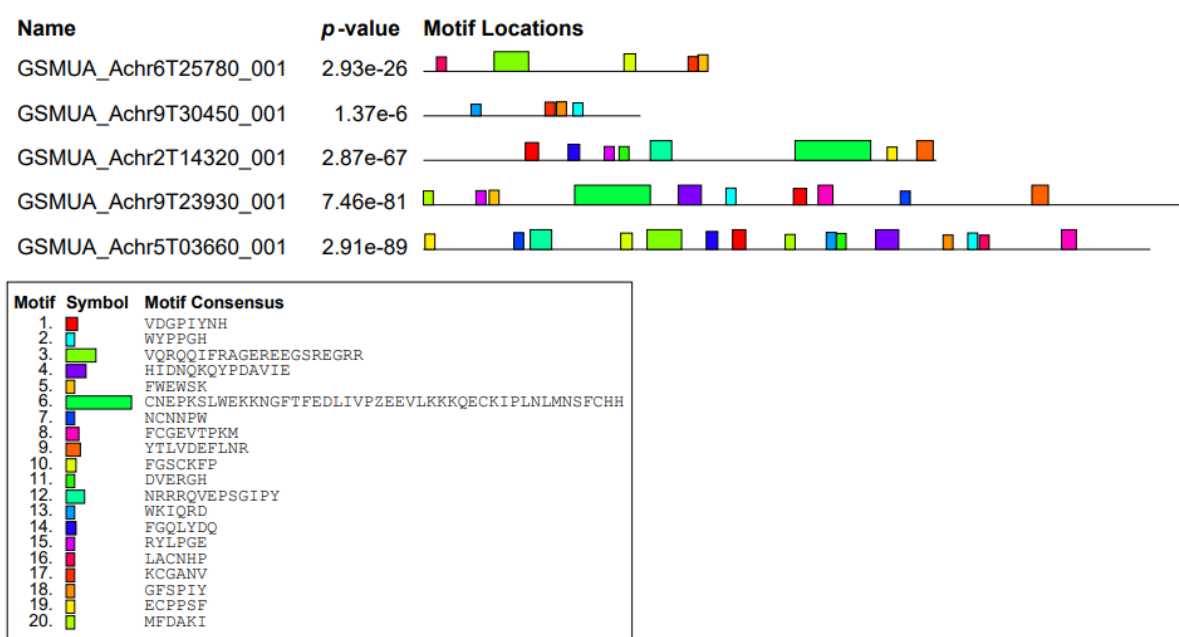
| Name | $p$-value | Motif Locations |
|---|---|---|
| GSMUA_Achr6T25780_001 | 2.93e-26 | |
| GSMUA_Achr9T30450_001 | 1.37e-6 | |
| GSMUA_Achr2T14320_001 | 2.87e-67 | |
| GSMUA_Achr9T23930_001 | 7.46e-81 | |
| GSMUA_Achr5T03660_001 | 2.91e-89 | |

| Motif | Symbol | Motif Consensus |
|---|---|---|
| 1. | | VDGPIYNH |
| 2. | | WYPPGH |
| 3. | | VQRQQIFRAGEREEGSREGRR |
| 4. | | HIDNQKQYPDAVIE |
| 5. | | FWEWSK |
| 6. | | CNEPKSLWEKKNGFTFEDLIVPZEEVLKKKQECKIPLNLMNSFCHH |
| 7. | | NCNNPW |
| 8. | | FCGEVTPKM |
| 9. | | YTLVDEFLNR |
| 10. | | FGSCKFP |
| 11. | | DVERGH |
| 12. | | NRRRQVEPSGIPY |
| 13. | | WKIQRD |
| 14. | | FGQLYDQ |
| 15. | | RYLPGE |
| 16. | | LACNHP |
| 17. | | KCGANV |
| 18. | | GFSPIY |
| 19. | | ECPPSF |
| 20. | | MFDAKI |